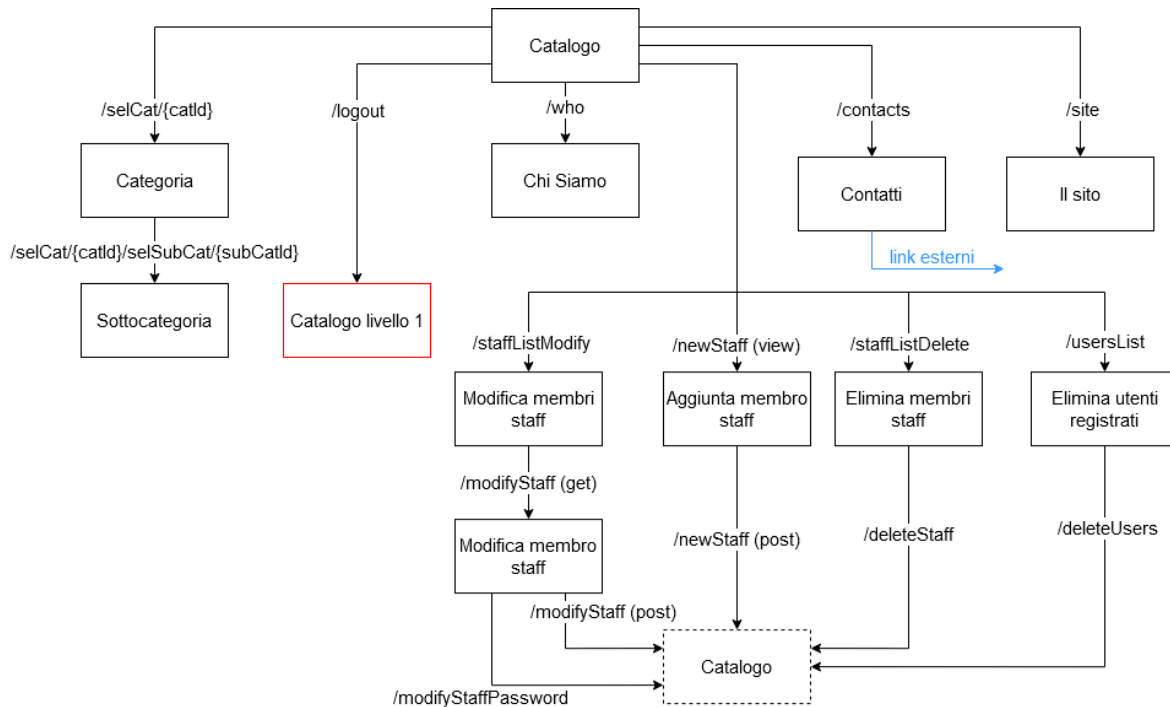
Catalogo

/selCat/{catId}

/logout

/who

/contacts

/site

Categoria

Chi Siamo

Contatti

Il sito

/selCat/{catId}/selSubCat/{subCatId}

link esterni

Sottocategoria

Catalogo livello 1

/staffListModify

/newStaff (view)

/staffListDelete

/usersList

Modifica membri staff

Aggiunta membro staff

Elimina membri staff

Elimina utenti registrati

/modifyStaff (get)

Modifica membro staff

/newStaff (post)

/deleteStaff

/deleteUsers

/modifyStaff (post)

Catalogo

/modifyStaffPassword